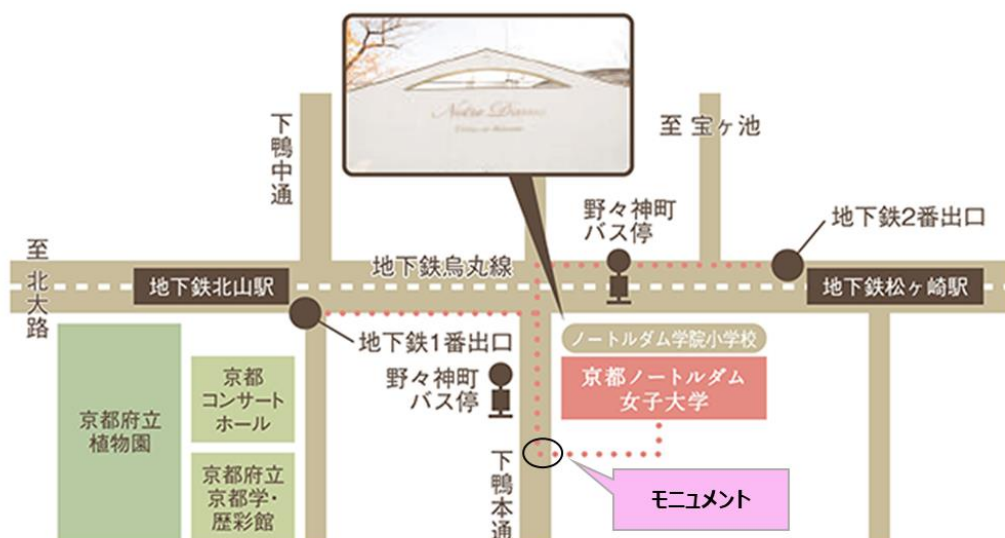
Notre Dame

至 宝ヶ池

下鴨中通

野々神町
バス停

地下鉄2番出口

至北大路

地下鉄烏丸線

地下鉄北山駅

地下鉄松ヶ崎駅

地下鉄1番出口

ノートルダム学院小学校

京都ノートルダム
女子大学

京都府立
植物園

京都
コンサート
ホール

野々神町
バス停

京都府立
京都学・
歴彩館

下鴨本通

モニュメント